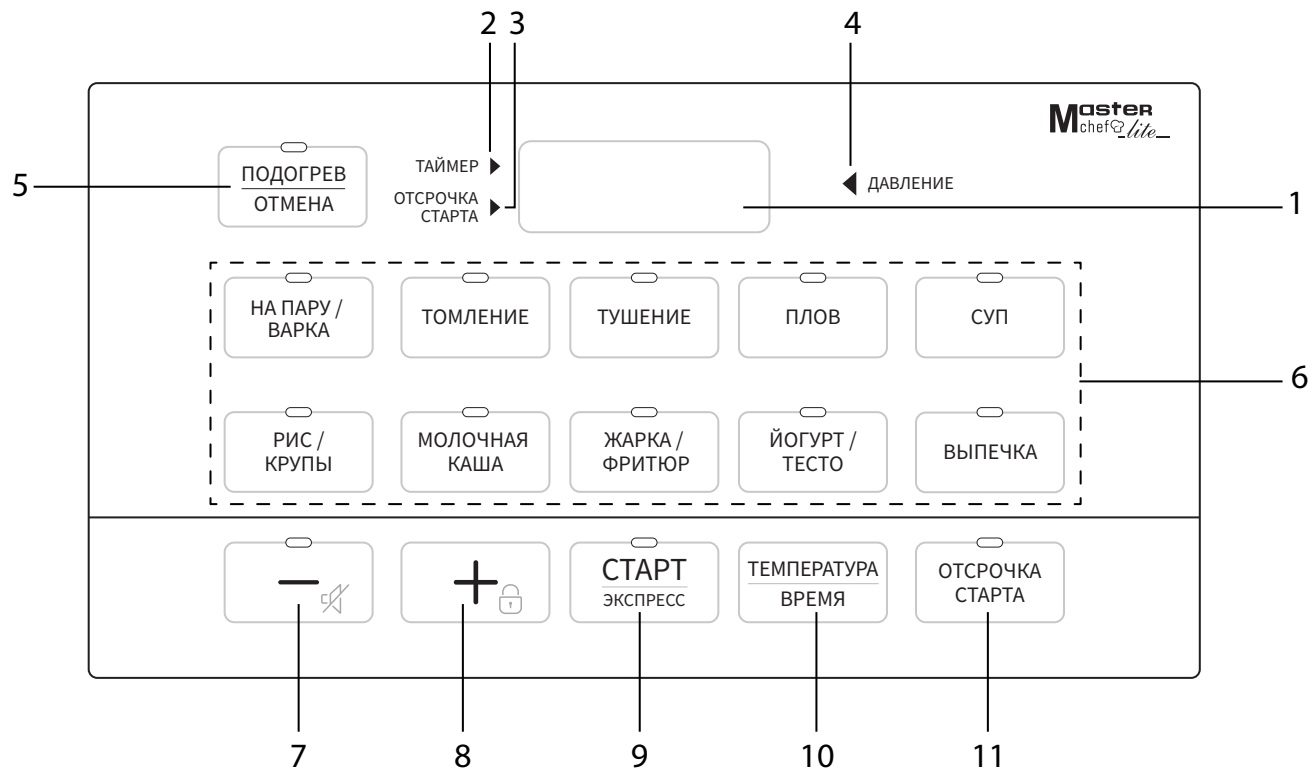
2 3

4

Master chef lite

5

ПОДОГРЕВ
ОТМЕНА

ТАЙМЕР

ОТСРОЧКА СТАРТА

ДАВЛЕНИЕ

1

НА ПАРУ / ВАРКА

ТОМЛЕНИЕ

ТУШЕНИЕ

ПЛОВ

СУП

6

РИС / КРУПЫ

МОЛОЧНАЯ КАША

ЖАРКА / ФРИТЮР

ЙОГУРТ / ТЕСТО

ВЫПЕЧКА

—

+

СТАРТ
ЭКСПРЕСС

ТЕМПЕРАТУРА
ВРЕМЯ

ОТСРОЧКА СТАРТА

7

8

9

10

11